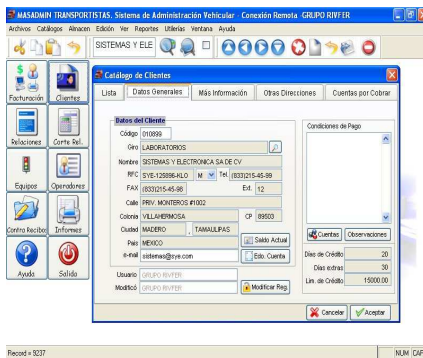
MASADMIN TRANSPORTISTAS. Sistema de Administración Vehicular Conexión Remota GRUPO RIVFER
Archivos Catálogos Almacen Edición Ver Reportes Utilerias Ventana Ayuda
SISTEMAS Y ELE

Facturación
Clientes
Relaciones
Corte Rel.
Equipos
Operadores
Contra Recibos
Informes
Ayuda
Salida

Catálogo de Clientes
Lista
Datos Generales
Más Información
Otras Direcciones
Cuentas por Cobrar

Datos del Cliente
Código 010899
Giro LABORATORIOS
Nombre SISTEMAS Y ELECTRONICA SA DE CV
RFC SYE-129896-KLO M Tel. (833)215-45-99
FAX (833)215-45-98 Ext. 12
Calle PRIV. MONTEROS #1002
Colonia VILLAHERMOSA CP 89503
Ciudad MADERO , TAMAULIPAS
Pais MEXICO
Saldo Actual
e-mail sistemas@sye.com
Edo. Cuenta
Usuario GRUPO RIVFER
Modificó GRUPO RIVFER
Modificar Reg.

Condiciones de Pago
Cuentas
Observaciones
Días de Crédito 20
Días extras 30
Lim. de Crédito 15000.00

Cancelar
Aceptar

Record = 9237
NUM CAP